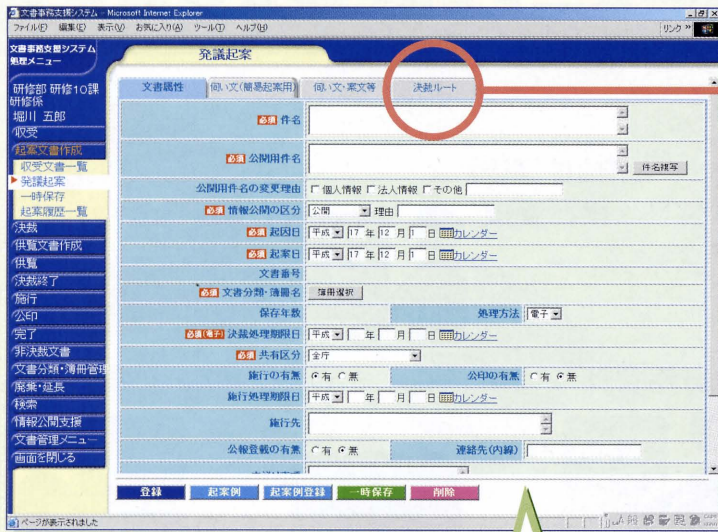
文書事務支援システム - Microsoft Internet Explorer
ファイル(F) 編集(E) 表示(V) お気に入り(A) ツール(T) ヘルプ(H)
リンク »

文書事務支援システム処理メニュー
研修部 研修10課 研修係
堀川 五郎
収受
起案文書作成
収受文書一覧
発議起案
一時保存
起案履歴一覧
決裁
供覧文書作成
供覧
決裁終了
施行
公印
完了
非決裁文書
文書分類・簿冊管理
廃棄・延長
検索
情報公開支援
文書管理メニュー
画面を閉じる

発議起案

文書属性 | 伺い文(簡易起案用) | 伺い文・案文等 | 決裁ルート

必須 件名
必須 公開用件名
件名複写
公開用件名の変更理由 □ 個人情報 □ 法人情報 □ その他
必須 情報公開の区分 公開 理由
必須 起因日 平成 17 年 12 月 1 日 カレンダー
必須 起案日 平成 17 年 12 月 1 日 カレンダー
文書番号
必須 文書分類・簿冊名 簿冊選択
保存年数
処理方法 電子
必須(電子) 決裁処理期限日 平成 年 月 日 カレンダー
必須 共有区分 全庁
施行の有無 ○有 ○無
公印の有無 ○有 ○無
施行処理期限日 平成 年 月 日 カレンダー
施行先
公報登載の有無 ○有 ○無
連絡先(内線)

登録 起案例 起案例登録 一時保存 削除

ページが表示されました